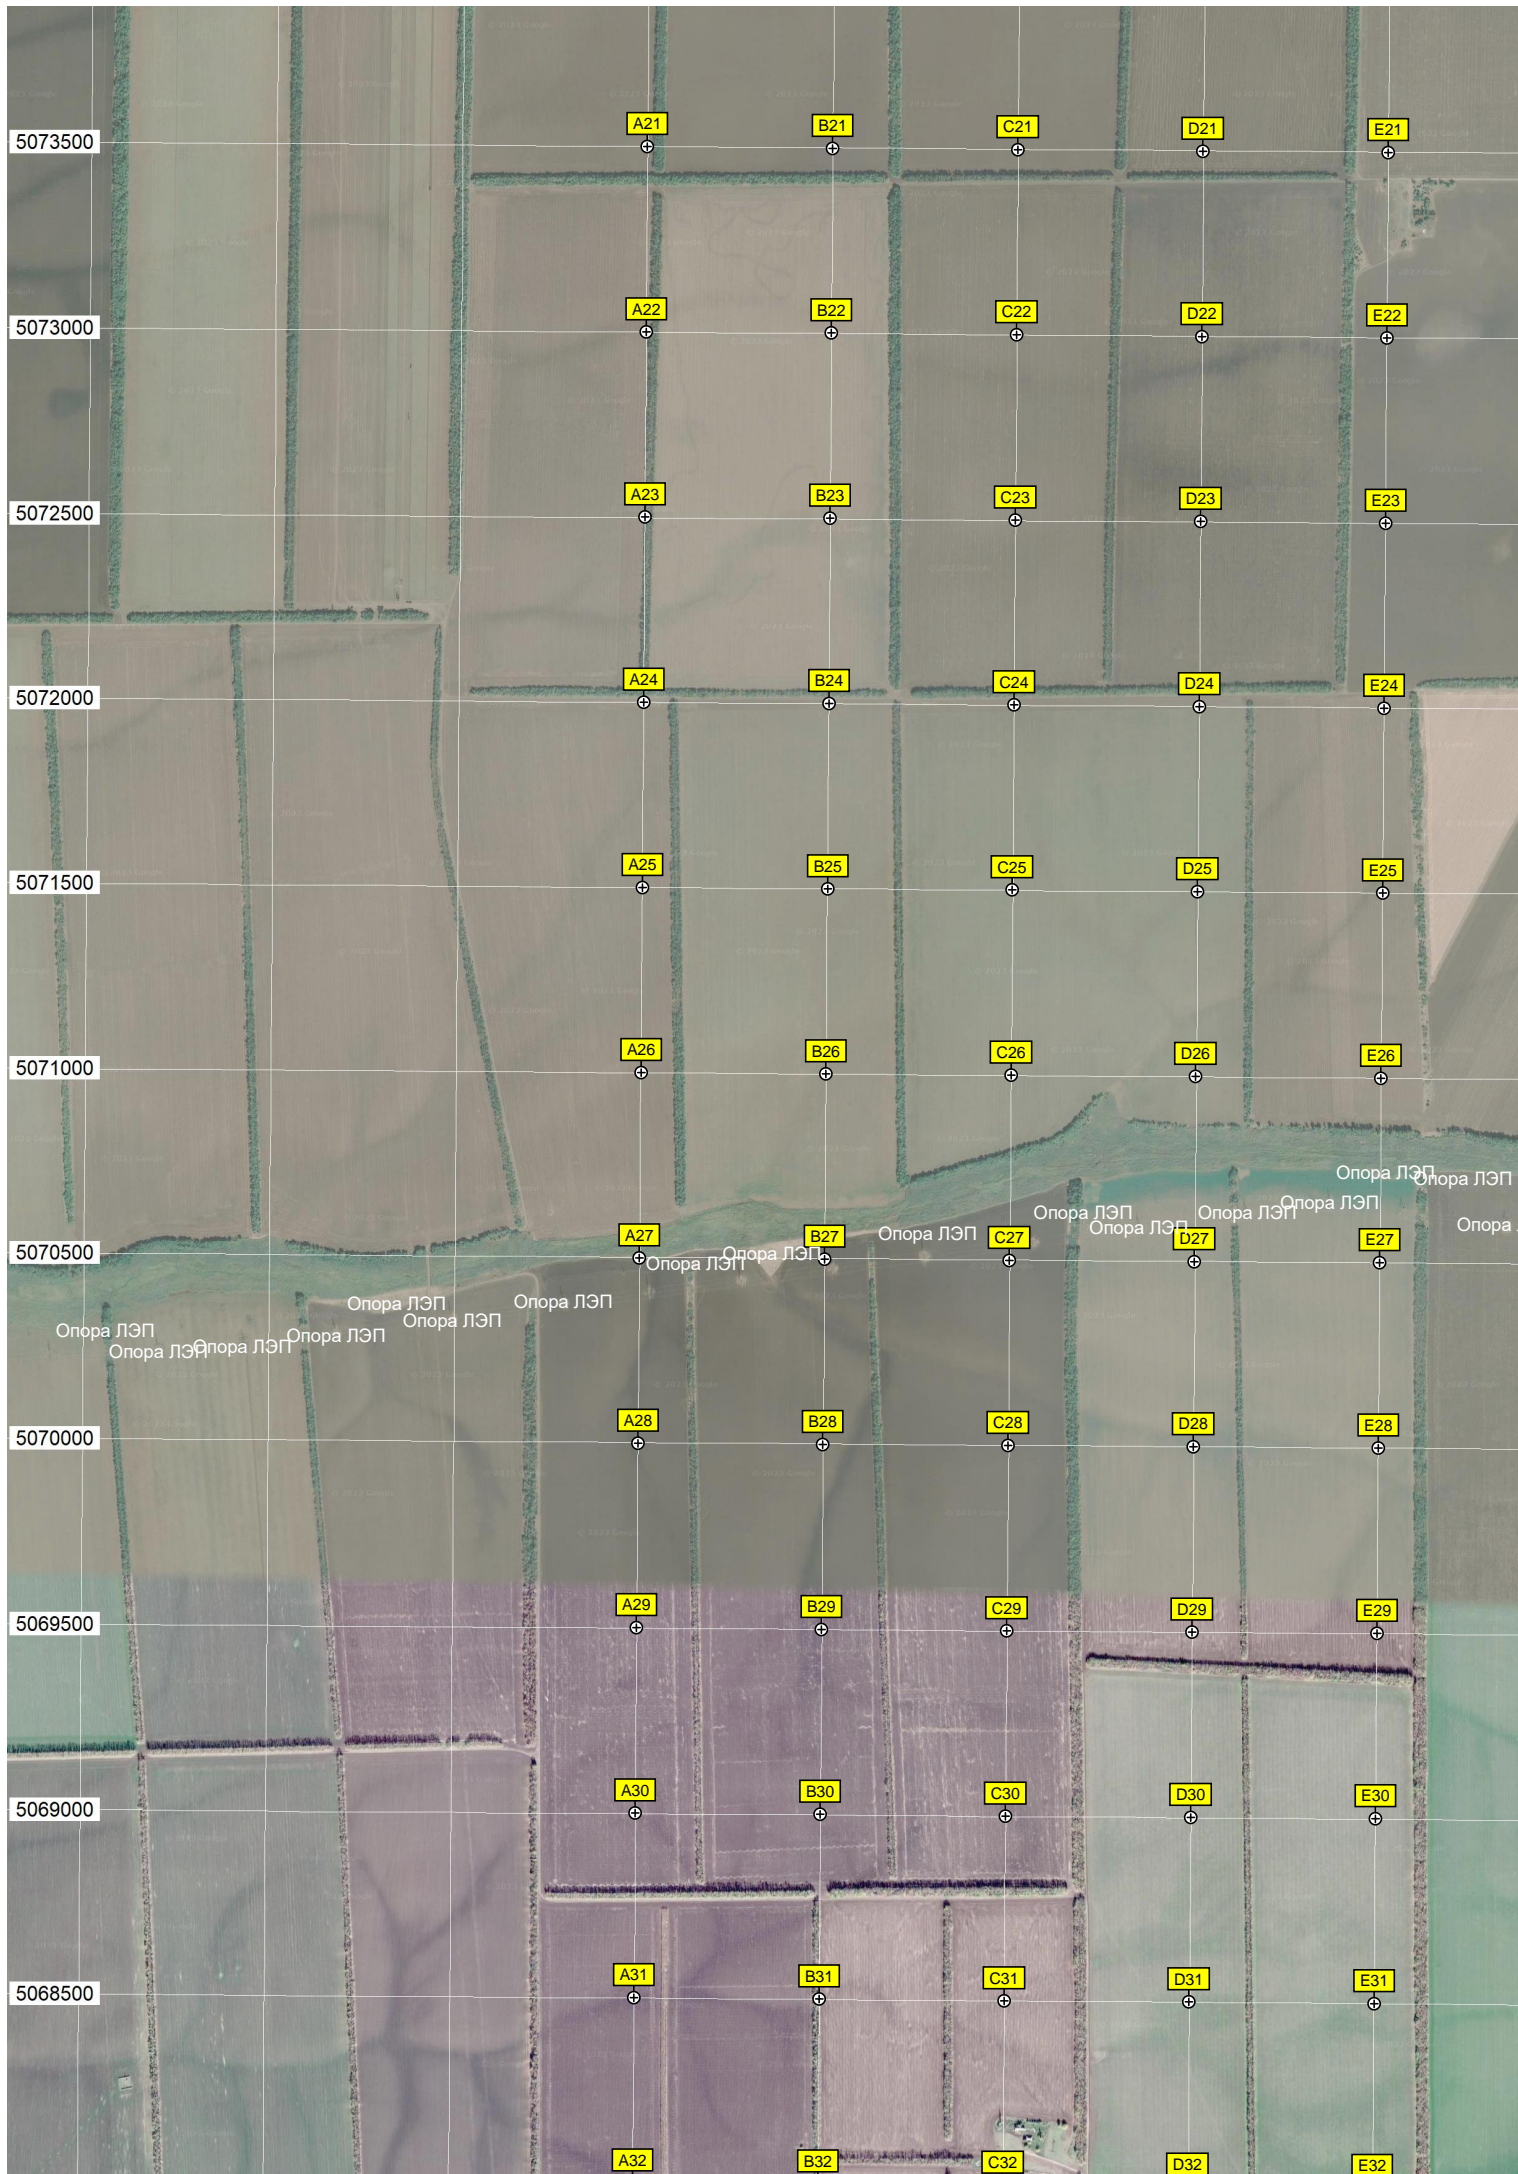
5073500
A21
B21
C21
D21
E21

5073000
A22
B22
C22
D22
E22

5072500
A23
B23
C23
D23
E23

5072000
A24
B24
C24
D24
E24

5071500
A25
B25
C25
D25
E25

5071000
A26
B26
C26
D26
E26

Опора ЛЭП
Опора ЛЭП
Опора ЛЭП
Опора ЛЭП
Опора ЛЭП
Опора ЛЭП
Опора ЛЭП
Опора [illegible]

5070500
A27
B27
C27
D27
E27

Опора ЛЭП
Опора ЛЭП
Опора ЛЭП
Опора ЛЭП
Опора ЛЭП
Опора ЛЭП
Опора ЛЭП
Опора ЛЭП
Опора ЛЭП

5070000
A28
B28
C28
D28
E28

5069500
A29
B29
C29
D29
E29

5069000
A30
B30
C30
D30
E30

5068500
A31
B31
C31
D31
E31

A32
B32
C32
D32
E32